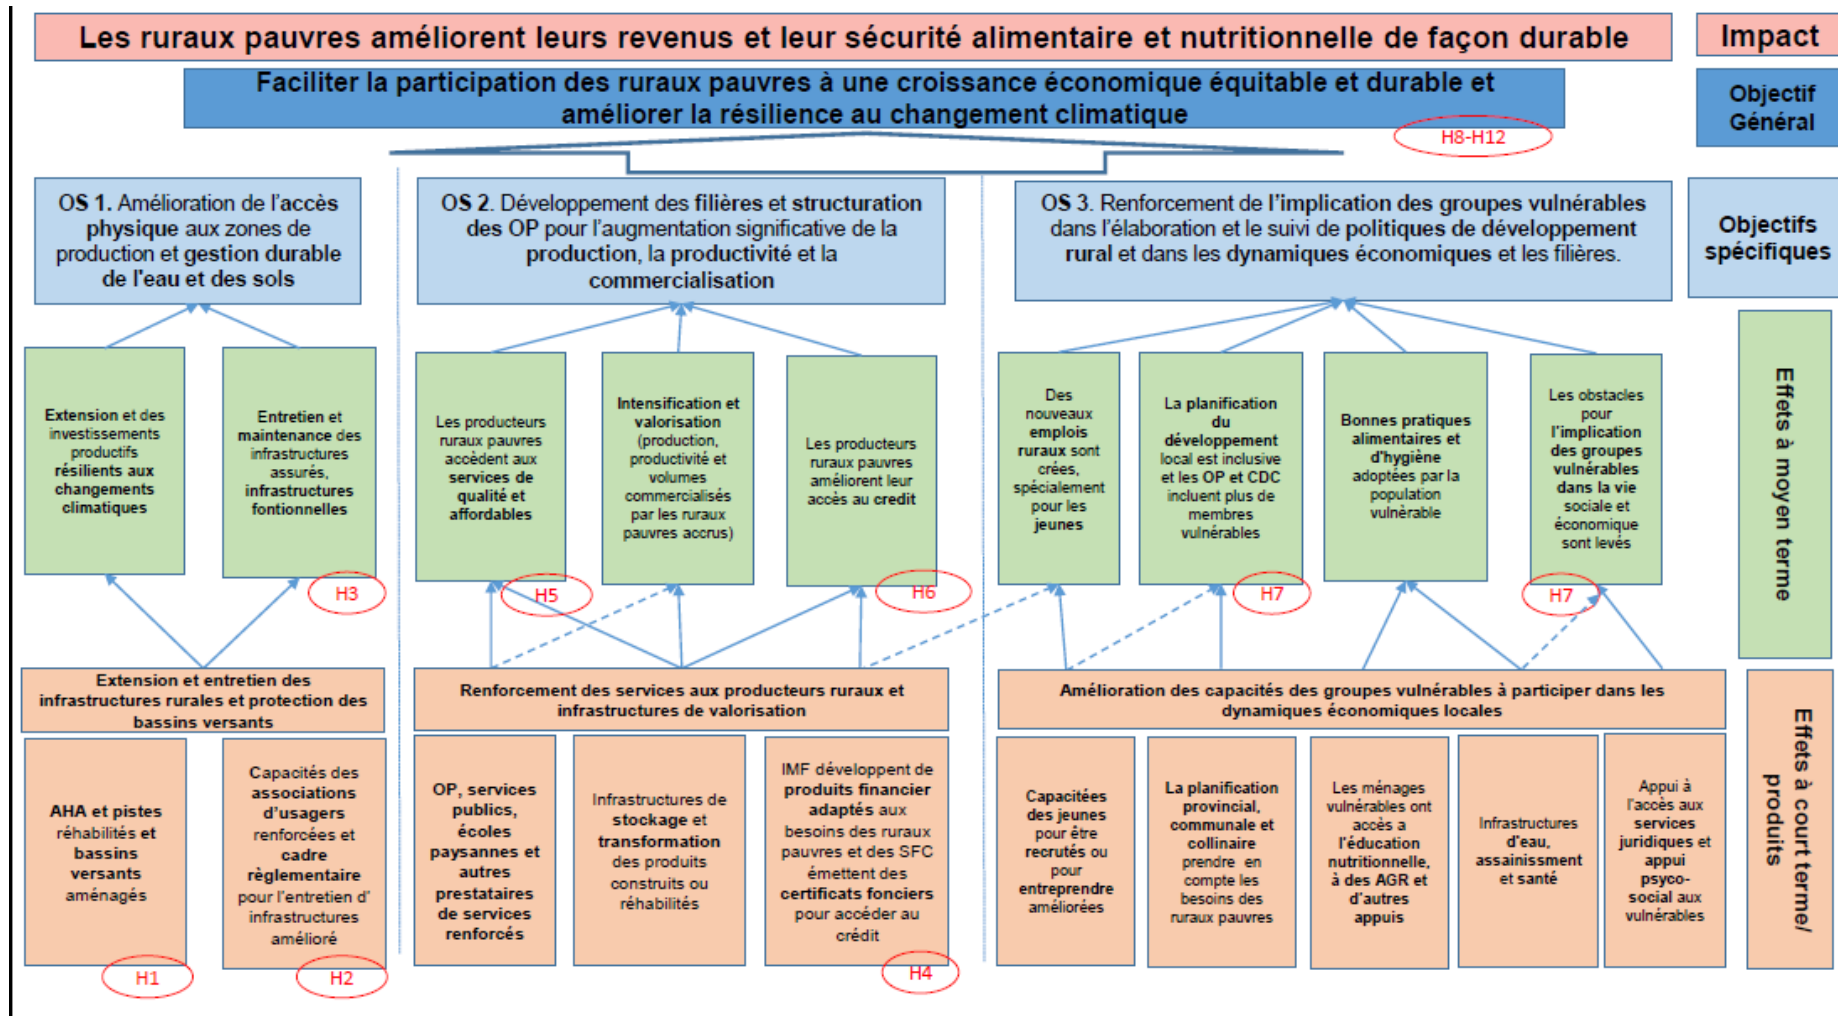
Les ruraux pauvres améliorent leurs revenus et leur sécurité alimentaire et nutritionnelle de façon durable

Impact

Faciliter la participation des ruraux pauvres à une croissance économique équitable et durable et améliorer la résilience au changement climatique

H8-H12

Objectif Général

OS 1. Amélioration de l'accès physique aux zones de production et gestion durable de l'eau et des sols

OS 2. Développement des filières et structuration des OP pour l'augmentation significative de la production, la productivité et la commercialisation

OS 3. Renforcement de l'implication des groupes vulnérables dans l'élaboration et le suivi de politiques de développement rural et dans les dynamiques économiques et les filières.

Objectifs spécifiques

Extension et des investissements productifs résilients aux changements climatiques

Entretien et maintenance des infrastructures assurés, infrastructures fontionnelles

H3

Les producteurs ruraux pauvres accèdent aux services de qualité et affordables

H5

Intensification et valorisation (production, productivité et volumes commercialisés par les ruraux pauvres accrus)

Les producteurs ruraux pauvres améliorent leur accès au credit

H6

Des nouveaux emplois ruraux sont créés, spécialement pour les jeunes

La planification du développement local est inclusive et les OP et CDC incluent plus de membres vulnérables

H7

Bonnes pratiques alimentaires et d'hygiène adoptées par la population vulnérable

Les obstacles pour l'implication des groupes vulnérables dans la vie sociale et économique sont levés

H7

Effets à moyen terme

Extension et entretien des infrastructures rurales et protection des bassins versants

Renforcement des services aux producteurs ruraux et infrastructures de valorisation

Amélioration des capacités des groupes vulnérables à participer dans les dynamiques économiques locales

Effets à court terme/ produits

AHA et pistes réhabilités et bassins versants aménagés

H1

Capacités des associations d'usagers renforcées et cadre règlementaire pour l'entretien d' infrastructures amélioré

H2

OP, services publics, écoles paysannes et autres prestataires de services renforcés

Infrastructures de stockage et transformation des produits construits ou réhabilités

IMF développent de produits financier adaptés aux besoins des ruraux pauvres et des SFC émettent des certificats fonciers pour accéder au crédit

H4

Capacitées des jeunes pour être recrutés ou pour entreprendre améliorées

La planification provincial, communale et collinaire prendre en compte les besoins des ruraux pauvres

Les ménages vulnérables ont accès a l'éducation nutritionnelle, à des AGR et d'autres appuis

Infrastructures d'eau, assainissment et santé

Appui à l'accès aux services juridiques et appui psyco-social aux vulnérables